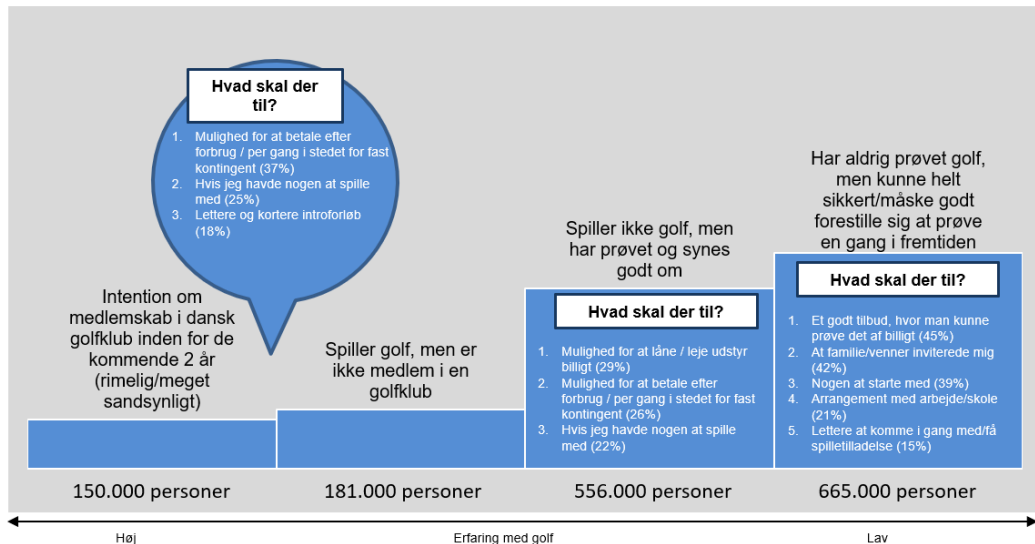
Hvad skal der til?

1. Mulighed for at betale efter forbrug / per gang i stedet for fast kontingent (37%)
2. Hvis jeg havde nogen at spille med (25%)
3. Lettere og kortere introforløb (18%)

Intention om medlemskab i dansk golfklub inden for de kommende 2 år (rimelig/meget sandsynligt)

Spiller golf, men er ikke medlem i en golfklub

Spiller ikke golf, men har prøvet og synes godt om

Hvad skal der til?

1. Mulighed for at låne / leje udstyr billigt (29%)
2. Mulighed for at betale efter forbrug / per gang i stedet for fast kontingent (26%)
3. Hvis jeg havde nogen at spille med (22%)

Har aldrig prøvet golf, men kunne helt sikkert/måske godt forestille sig at prøve en gang i fremtiden

Hvad skal der til?

1. Et godt tilbud, hvor man kunne prøve det af billigt (45%)
2. At familie/venner inviterede mig (42%)
3. Nogen at starte med (39%)
4. Arrangement med arbejde/skole (21%)
5. Lettere at komme i gang med/få spilletilladelse (15%)

150.000 personer

181.000 personer

556.000 personer

665.000 personer

Høj

Erfaring med golf

Lav